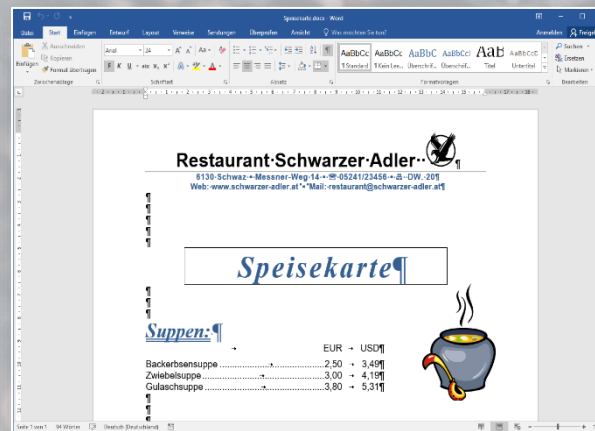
Speisekarte.docx - Word

Datei Start Einfügen Entwurf Layout Verweise Sendungen Überprüfen Ansicht Was möchten Sie tun? Anmelden Freigeben

Ausschneiden
Kopieren
Format übertragen
Einfügen
Zwischenablage

Arial 24
F K U abc
Schriftart

Absatz

AaBbCcDc ¶ Standard
AaBbCcDc ¶ Kein Lee...
AaBbC Überschrif...
AaBbCcI Überschrif...
AaB Titel
AaBbCcI Untertitel
Formatvorlagen

Suchen
Ersetzen
Markieren
Bearbeiten

Restaurant·Schwarzer·Adler··¶

6130·Schwaz·→·Messner·Weg·14·→·☎·05241/23456·→·🖷·DW.·20¶
Web:·www.schwarzer-adler.at·"•"Mail:·restaurant@schwarzer-adler.at¶

¶
¶
¶
¶

Speisekarte¶

¶
¶
¶

Suppen:¶

→ EUR → USD¶
Backerbsensuppe ........................................2,50 → 3,49¶
Zwiebelsuppe ...............→......................3,00 → 4,19¶
Gulaschsuppe ............................→.........3,80 → 5,31¶
¶
¶

Seite 1 von 1 94 Wörter Deutsch (Deutschland)